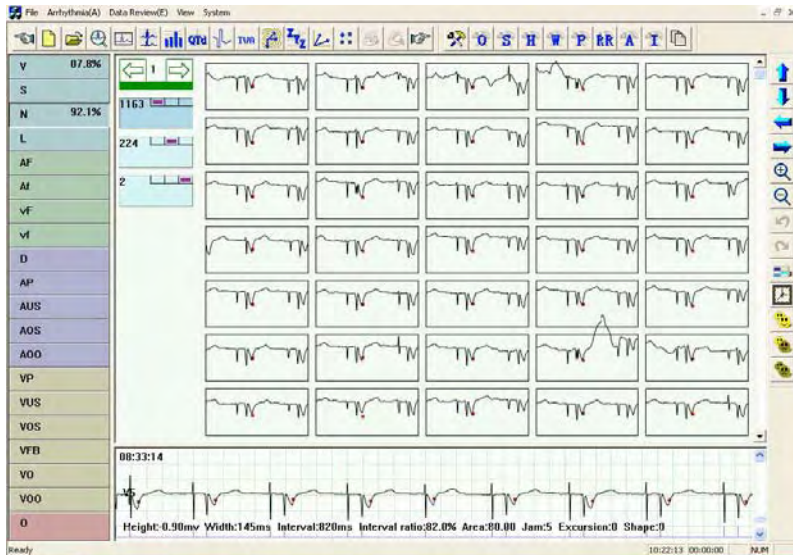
File Arrhythmia(A) Data Review(E) View System

QTd TVR O S H W P RR A T

V 07.8%
S
N 92.1%
L
AF
Af
vF
vf
D
AP
AUS
AOS
AOO
VP
VUS
VOS
VFB
VO
VOO
O

1

1163

224

2

08:33:14

V5

Height:-0.90mv Width:145ms Interval:820ms Interval ratio:82.0% Area:80.00 Jam:5 Excursion:0 Shape:0

Ready

10:22:13 00:00:00 NUM